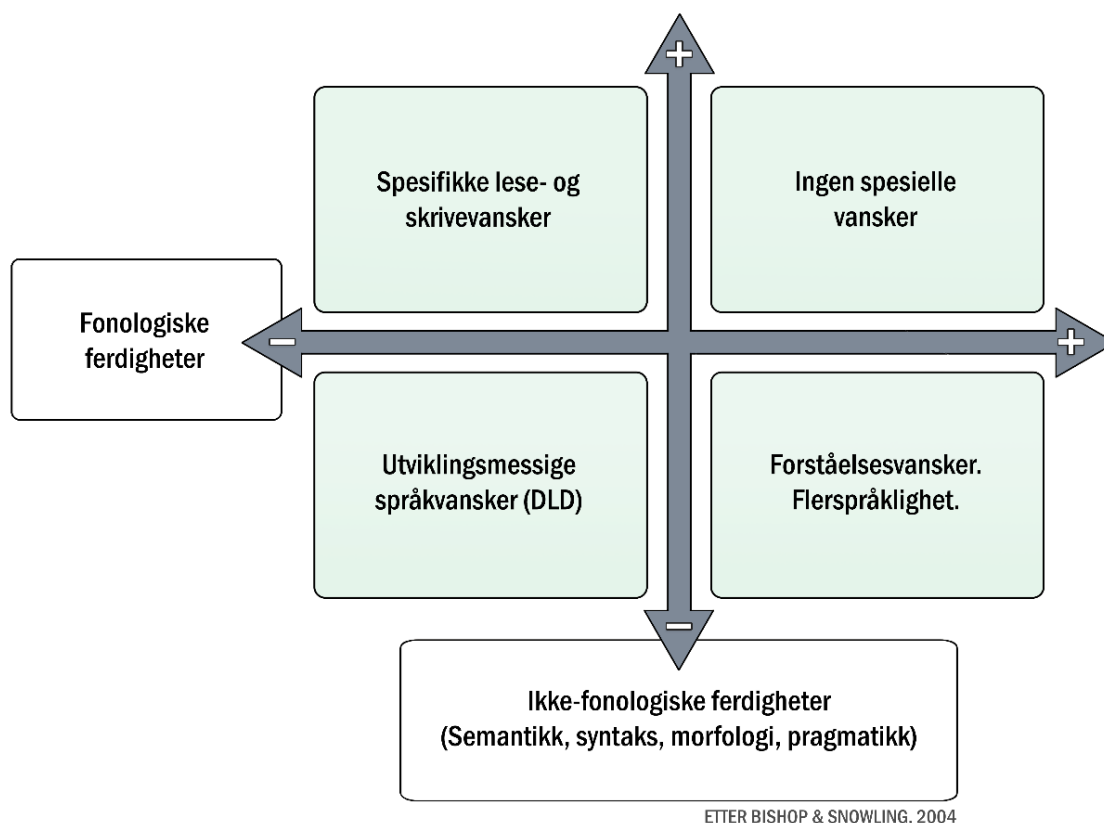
+

Spesifikke lese- og skrivevansker

Ingen spesielle vansker

Fonologiske ferdigheter

−

+

Utviklingsmessige språkvansker (DLD)

Forståelsesvansker. Flerspråklighet.

−

Ikke-fonologiske ferdigheter (Semantikk, syntaks, morfologi, pragmatikk)

ETTER BISHOP & SNOWLING. 2004